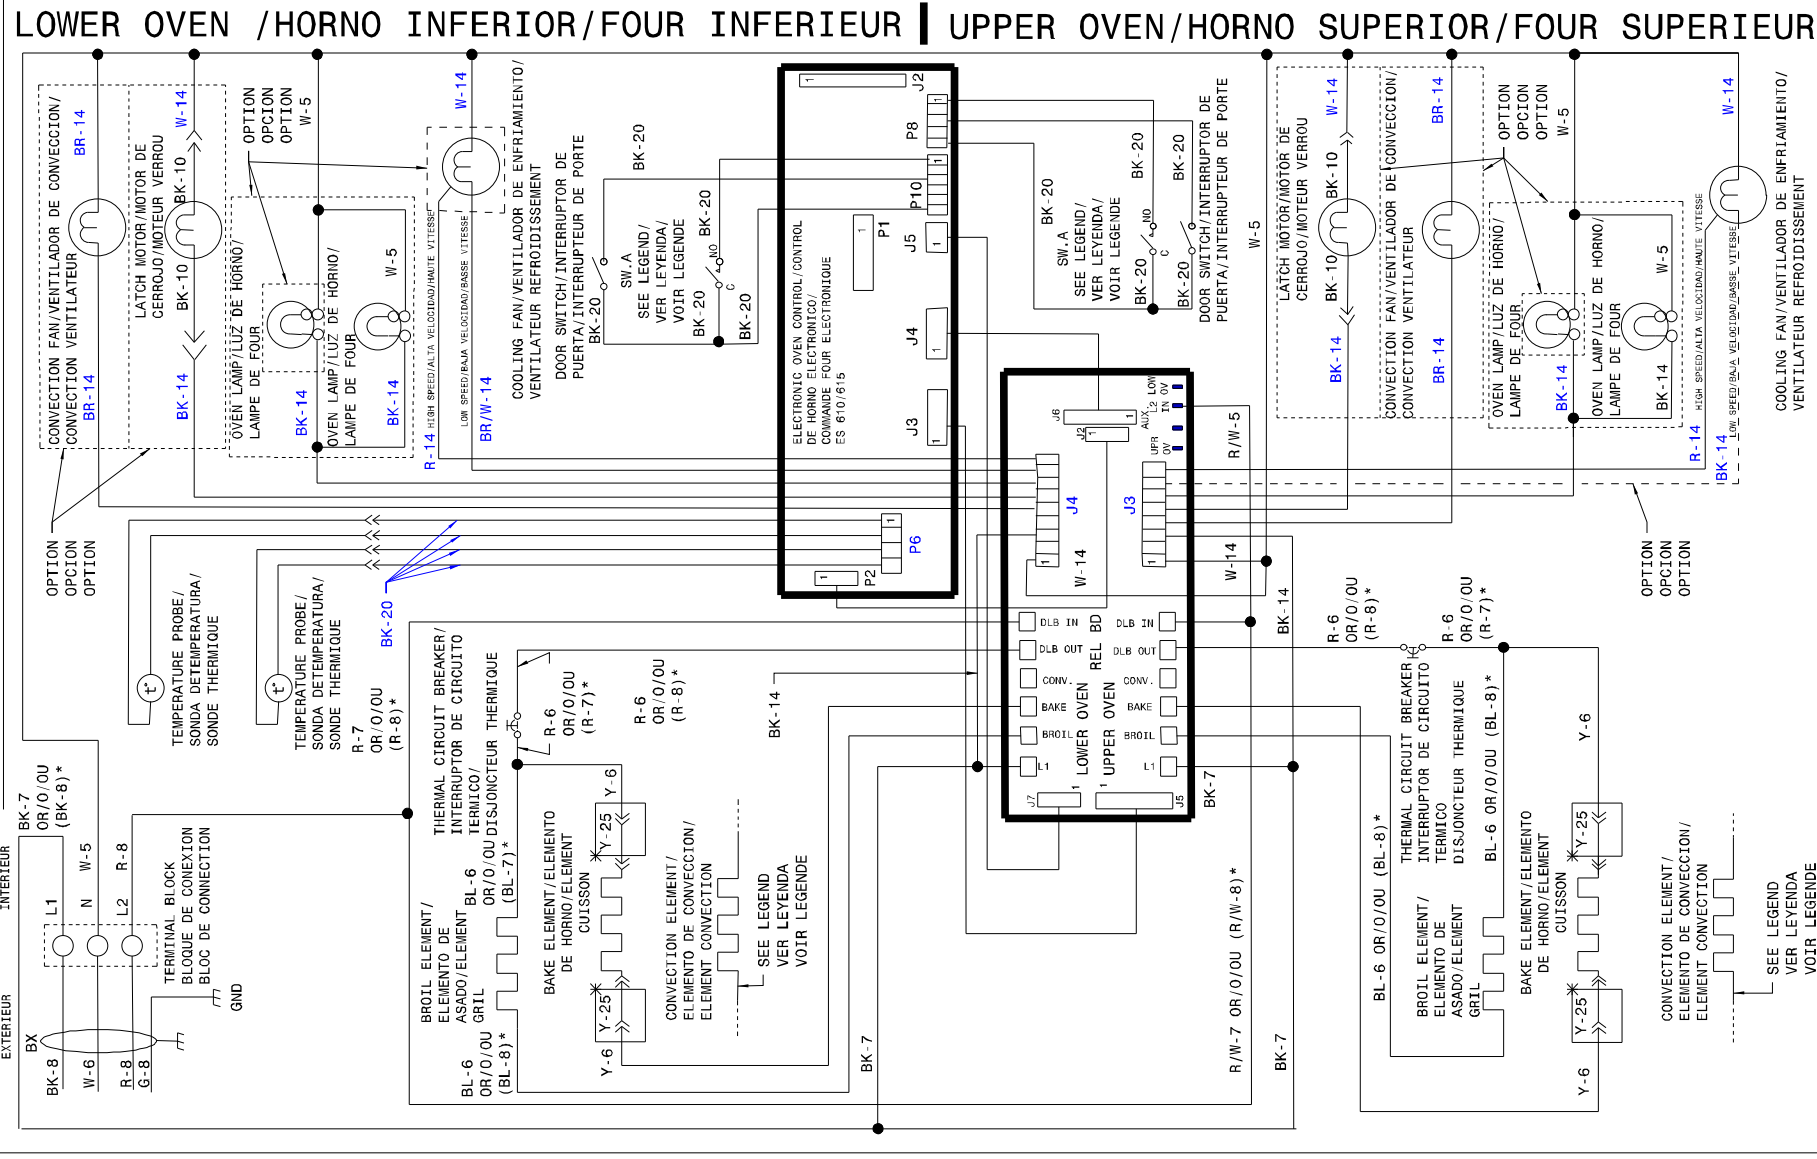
LOWER OVEN /HORNO INFERIOR/FOUR INFERIEUR | UPPER OVEN/HORNO SUPERIOR/FOUR SUPERIEUR

CONVECTION FAN/VENTILADOR DE CONVECCION/ CONVECTION VENTILATEUR
BR-14
BR-14
LATCH MOTOR/MOTOR DE CERROJO/MOTEUR VERROU
BK-10
BK-10
W-14
BK-14
OPTION OPCION OPTION
W-5
OVEN LAMP/LUZ DE HORNO/ LAMPE DE FOUR
BK-14
OVEN LAMP/LUZ DE HORNO/ LAMPE DE FOUR
W-5
BK-14
R-14
HIGH SPEED/ALTA VELOCIDAD/HAUTE VITESSE
LOW SPEED/BAJA VELOCIDAD/BASSE VITESSE
BR/W-14
W-14
COOLING FAN/VENTILADOR DE ENFRIAMIENTO/ VENTILATEUR REFROIDISSEMENT
DOOR SWITCH/INTERRUPTOR DE PUERTA/INTERRUPTEUR DE PORTE
BK-20
SW.A
SEE LEGEND/ VER LEYENDA/ VOIR LEGENDE
BK-20
NO
C
BK-20
BK-20
BK-20

J2
P8
P10
P1
J5
J4
J3
P6
P2
ELECTRONIC OVEN CONTROL/CONTROL DE HORNO ELECTRONICO/ COMMANDE FOUR ELECTRONIQUE ES 610/615

BK-20
SW.A
SEE LEGEND/ VER LEYENDA/ VOIR LEGENDE
BK-20
NO
C
BK-20
BK-20
DOOR SWITCH/INTERRUPTOR DE PUERTA/INTERRUPTEUR DE PORTE
W-5
LATCH MOTOR/MOTOR DE CERROJO/MOTEUR VERROU
W-14
BK-10
BK-14
CONVECTION FAN/VENTILADOR DE CONVECCION/ CONVECTION VENTILATEUR
BR-14
BR-14
OPTION OPCION OPTION
W-5
OVEN LAMP/LUZ DE HORNO/ LAMPE DE FOUR
BK-14
OVEN LAMP/LUZ DE HORNO/ LAMPE DE FOUR
BK-14
HIGH SPEED/ALTA VELOCIDAD/HAUTE VITESSE
LOW SPEED/BAJA VELOCIDAD/BASSE VITESSE
W-14
R-14
BK-14
COOLING FAN/VENTILADOR DE ENFRIAMIENTO/ VENTILATEUR REFROIDISSEMENT

J6
J2
AUX
L2
LOW
IN
OV
UPR
OV
R/W-5
J4
J3
W-14
W-14
BK-14
OPTION OPCION OPTION

OPTION OPCION OPTION
TEMPERATURE PROBE/ SONDA DETEMPERATURA/ SONDE THERMIQUE
TEMPERATURE PROBE/ SONDA DETEMPERATURA/ SONDE THERMIQUE
BK-20
R-7 OR/O/OU (R-8)*
THERMAL CIRCUIT BREAKER/ INTERRUPTOR DE CIRCUITO TERMICO/ DISJONCTEUR THERMIQUE
R-6 OR/O/OU (R-7)*
R-6 OR/O/OU (R-8)*
BK-14
DLB IN
DLB OUT
CONV.
BAKE
BROIL
L1
BD
REL
LOWER OVEN
UPPER OVEN
DLB IN
DLB OUT
CONV.
BAKE
BROIL
L1
J7
J5
R-6 OR/O/OU (R-8)*
R-6 OR/O/OU (R-7)*
Y-6
BK-7
BK-7 OR/O/OU (BK-8)*
INTERIEUR
L1
N
L2
W-5
R-8
TERMINAL BLOCK BLOQUE DE CONEXION BLOC DE CONNECTION
GND
EXTERIEUR
BX
BK-8
W-6
R-8
G-8
BROIL ELEMENT/ ELEMENTO DE ASADO/ELEMENT GRIL
BL-6 OR/O/OU (BL-7)*
BL-6 OR/O/OU (BL-8)*
BAKE ELEMENT/ELEMENTO DE HORNO/ELEMENT CUISSON
Y-6
Y-25
Y-25
Y-6
CONVECTION ELEMENT/ ELEMENTO DE CONVECCION/ ELEMENT CONVECTION
SEE LEGEND VER LEYENDA VOIR LEGENDE
BK-7
R/W-7 OR/O/OU (R/W-8)*
BK-7
BL-6 OR/O/OU (BL-8)*
BROIL ELEMENT/ ELEMENTO DE ASADO/ELEMENT GRIL
THERMAL CIRCUIT BREAKER INTERRUPTOR DE CIRCUITO TERMICO DISJONCTEUR THERMIQUE
BL-6 OR/O/OU (BL-8)*
BAKE ELEMENT/ELEMENTO DE HORNO/ELEMENT CUISSON
Y-25
Y-25
Y-6
CONVECTION ELEMENT/ ELEMENTO DE CONVECCION/ ELEMENT CONVECTION
SEE LEGEND VER LEYENDA VOIR LEGENDE